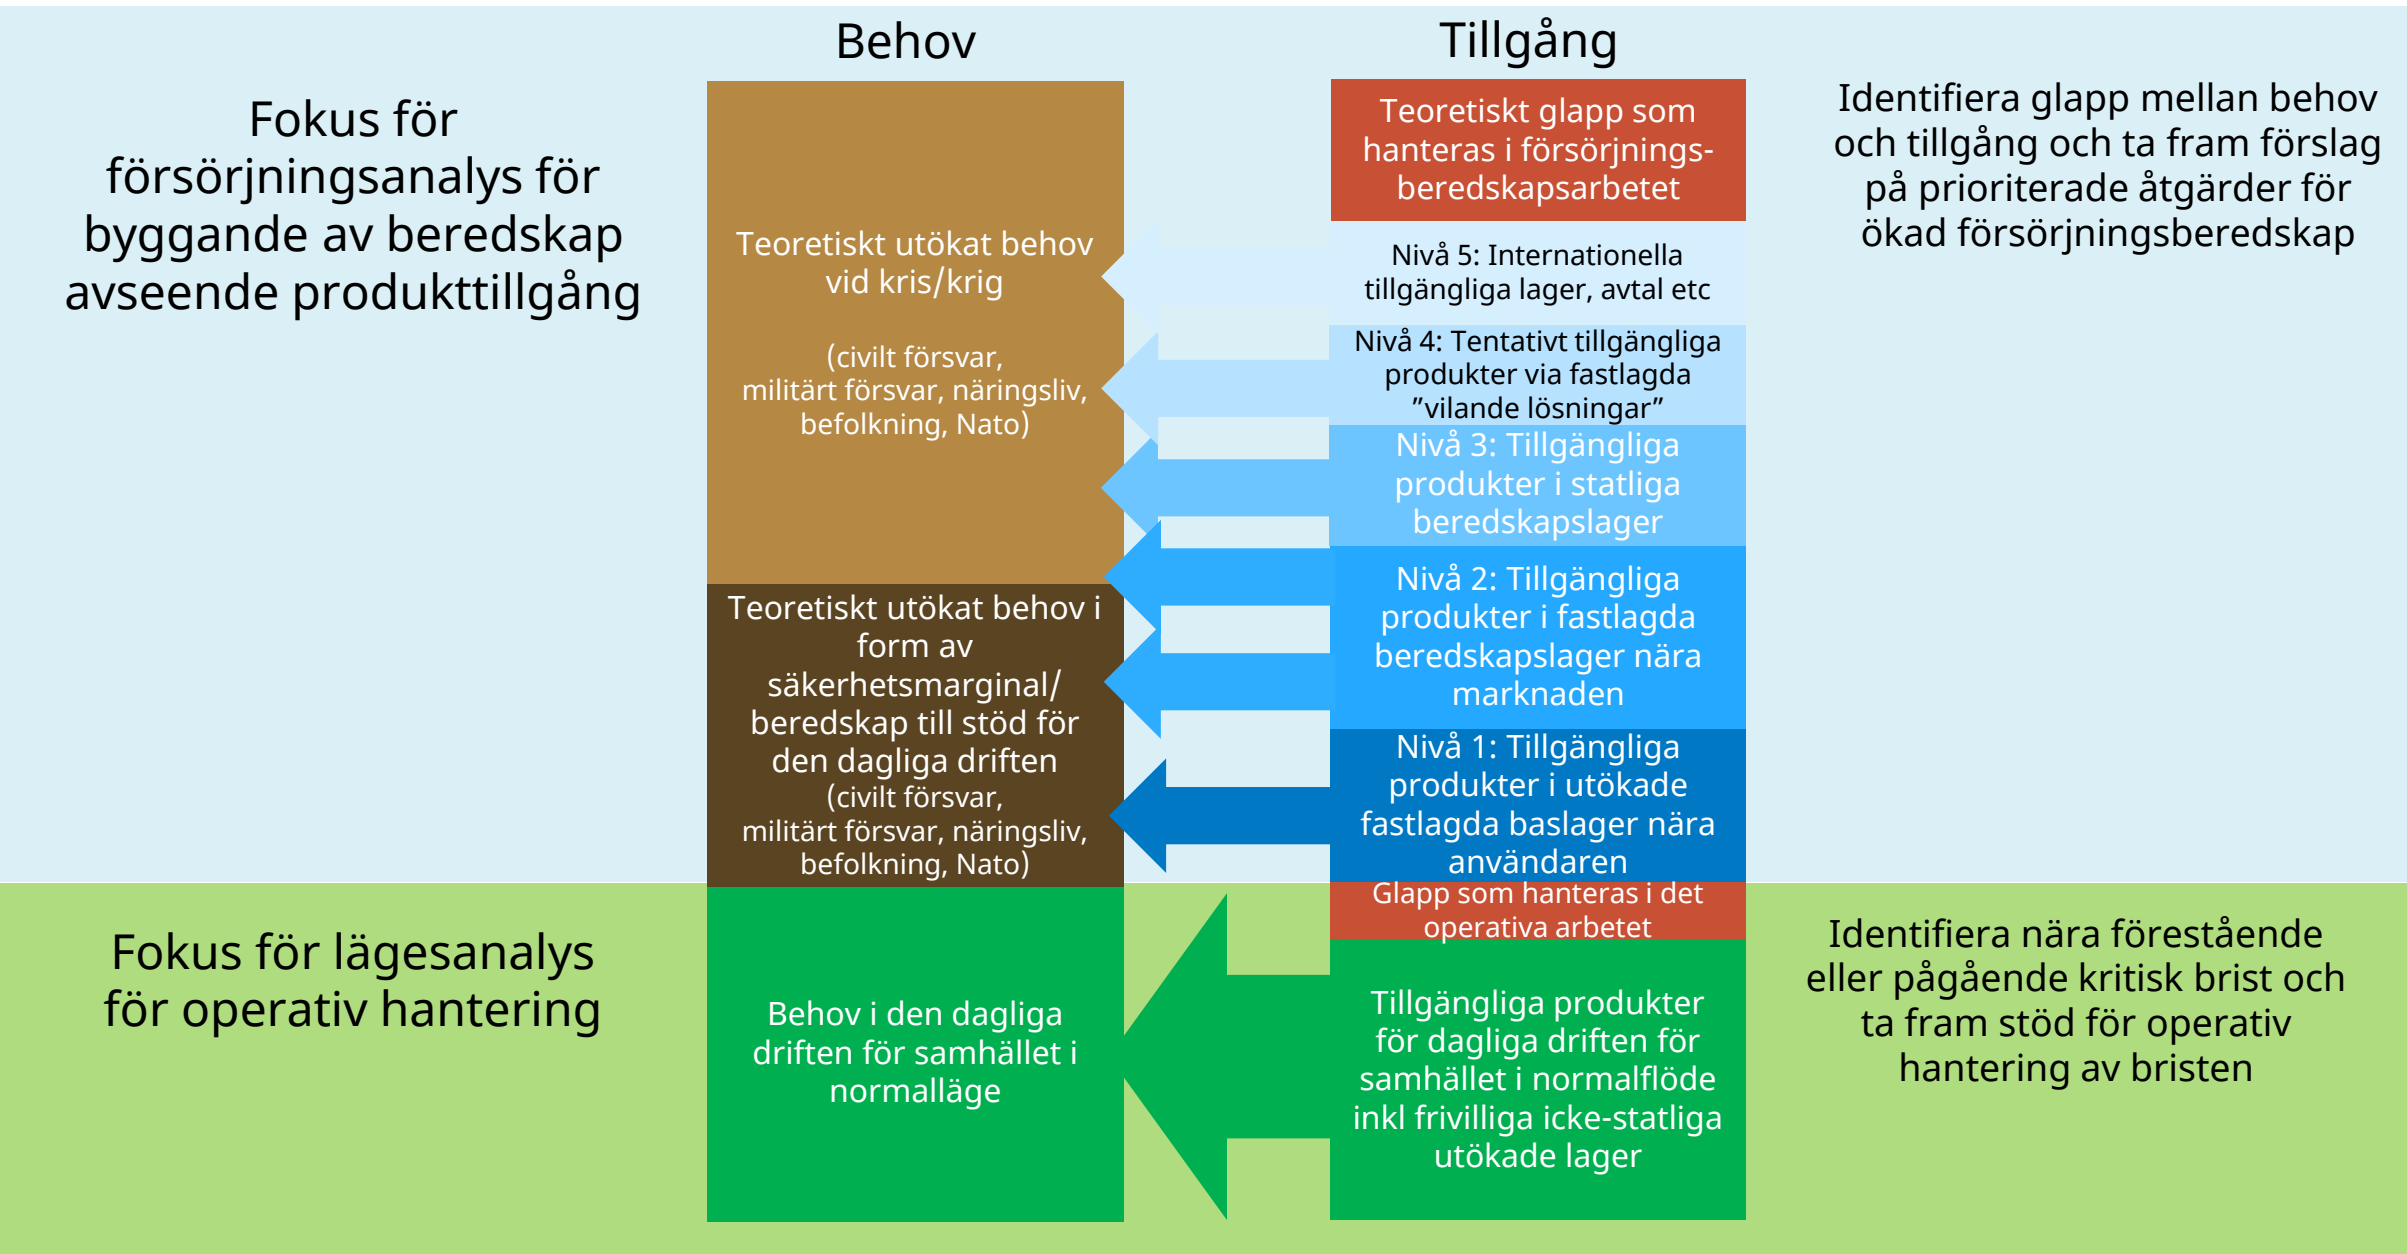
Fokus för försörjningsanalys för byggande av beredskap avseende produkttillgång

Behov

Teoretiskt utökat behov vid kris/krig

(civilt försvar, militärt försvar, näringsliv, befolkning, Nato)

Teoretiskt utökat behov i form av säkerhetsmarginal/ beredskap till stöd för den dagliga driften (civilt försvar, militärt försvar, näringsliv, befolkning, Nato)

Tillgång

Teoretiskt glapp som hanteras i försörjningsberedskapsarbetet

Nivå 5: Internationella tillgängliga lager, avtal etc

Nivå 4: Tentativt tillgängliga produkter via fastlagda ”vilande lösningar”

Nivå 3: Tillgängliga produkter i statliga beredskapslager

Nivå 2: Tillgängliga produkter i fastlagda beredskapslager nära marknaden

Nivå 1: Tillgängliga produkter i utökade fastlagda baslager nära användaren

Identifiera glapp mellan behov och tillgång och ta fram förslag på prioriterade åtgärder för ökad försörjningsberedskap

Fokus för lägesanalys för operativ hantering

Behov i den dagliga driften för samhället i normalläge

Glapp som hanteras i det operativa arbetet

Tillgängliga produkter för dagliga driften för samhället i normalflöde inkl frivilliga icke-statliga utökade lager

Identifiera nära förestående eller pågående kritisk brist och ta fram stöd för operativ hantering av bristen